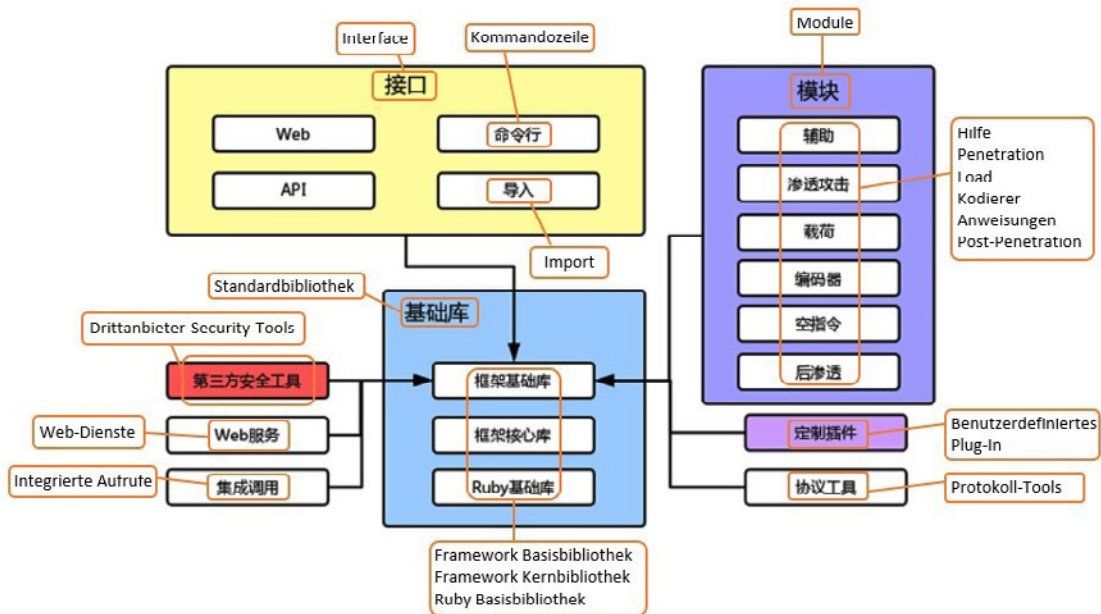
Interface
Kommandozeile
接口
Web
命令行
API
导入
Import
Module
模块
辅助
渗透攻击
载荷
编码器
空指令
后渗透
Hilfe
Penetration
Load
Kodierer
Anweisungen
Post-Penetration
Standardbibliothek
基础库
Drittanbieter Security Tools
第三方安全工具
框架基础库
Web-Dienste
Web服务
框架核心库
Integrierte Aufrufe
集成调用
Ruby基础库
定制插件
Benutzerdefiniertes Plug-In
协议工具
Protokoll-Tools
Framework Basisbibliothek
Framework Kernbibliothek
Ruby Basisbibliothek